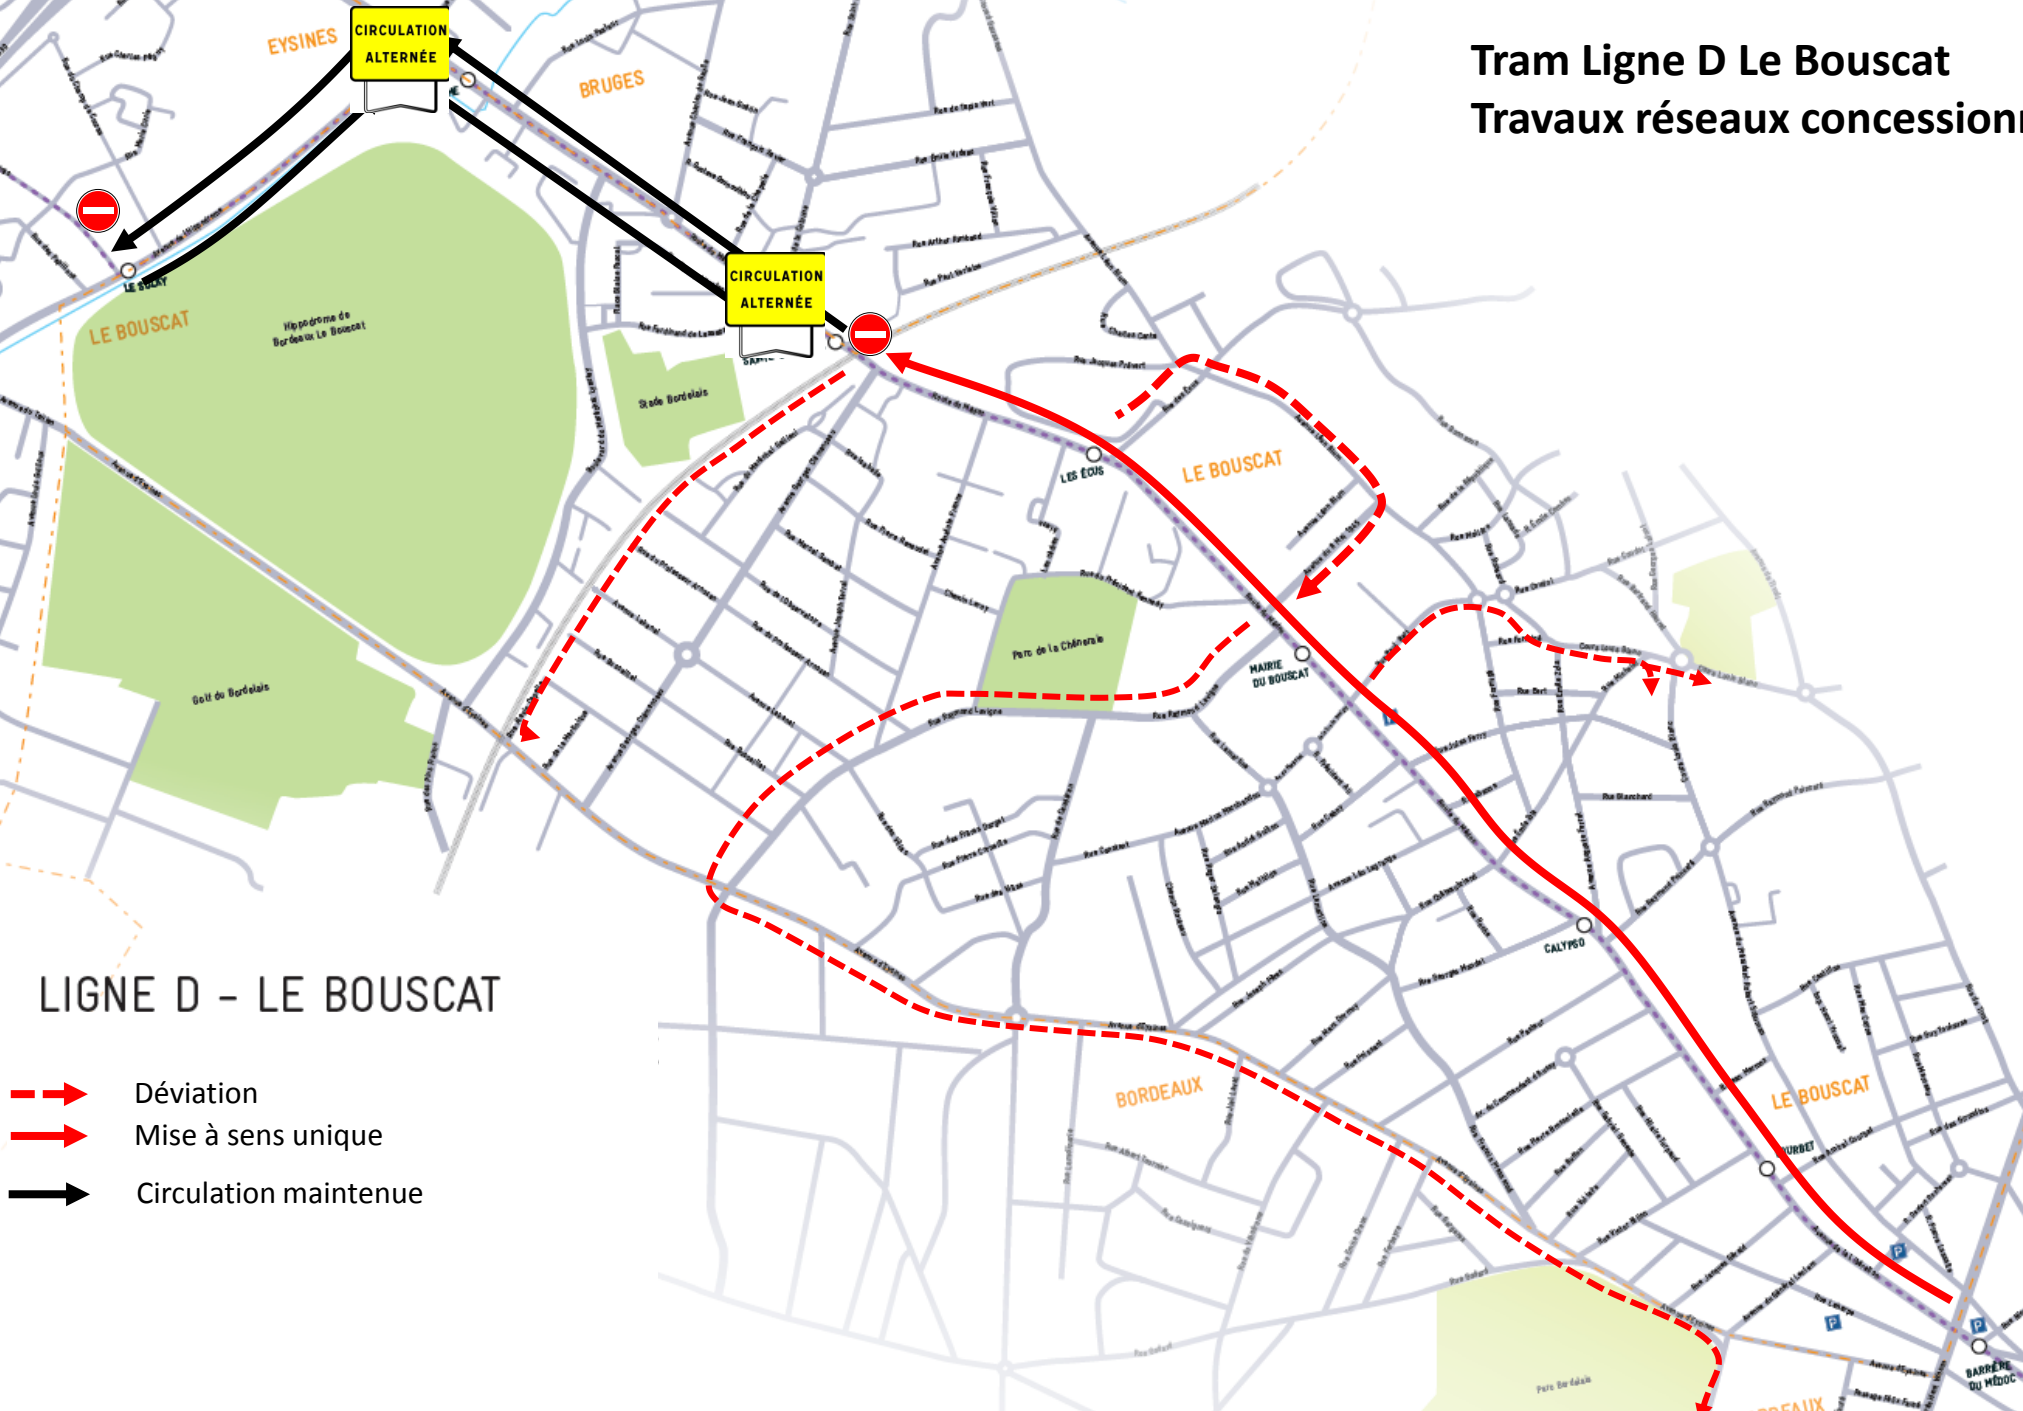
Tram Ligne D Le Bouscat
Travaux réseaux concession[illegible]

EYSINES
CIRCULATION ALTERNÉE
BRUGES
CIRCULATION ALTERNÉE
LE BOUSCAT
Hippodrome de Bordeaux Le Bouscat
Stade Bordelais
LE BOUSCAT
LES ÉCUS
Parc de la Chêneraie
MAIRIE DU BOUSCAT
Golf du Bordelais
CALYPSO
LE BOUSCAT
BORDEAUX
BARRIÈRE DU MÉDOC

LIGNE D - LE BOUSCAT

Déviation
Mise à sens unique
Circulation maintenue